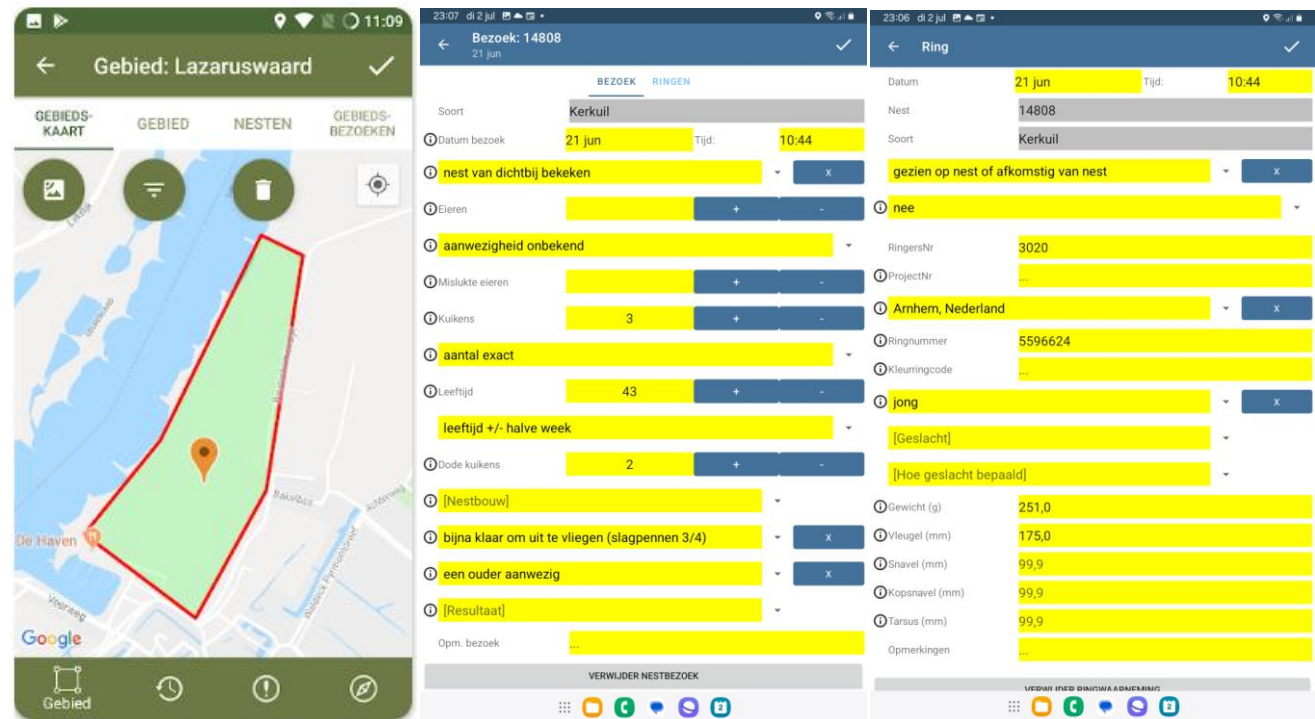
11:09

Gebied: Lazaruswaard

GEBIEDSKAART GEBIED NESTEN GEBIEDSBEZOEKEN

De Haven

Google

Gebied

23:07 di 2 jul

Bezoek: 14808
21 jun

BEZOEK RINGEN

Soort Kerkuil

Datum bezoek 21 jun Tijd: 10:44

nest van dichtbij bekeken x

Eieren + -

aanwezigheid onbekend

Mislukte eieren + -

Kuikens 3 + -

aantal exact

Leeftijd 43 + -

leeftijd +/- halve week

Dode kuikens 2 + -

[Nestbouw]

bijna klaar om uit te vliegen (slagpennen 3/4) x

een ouder aanwezig x

[Resultaat]

Opm. bezoek ...

VERWIJDER NESTBEZOEK

23:06 di 2 jul

Ring

Datum 21 jun Tijd: 10:44

Nest 14808

Soort Kerkuil

gezien op nest of afkomstig van nest x

nee

RingersNr 3020

ProjectNr ...

Arnhem, Nederland x

Ringnummer 5596624

Kleurringcode ...

jong x

[Geslacht]

[Hoe geslacht bepaald]

Gewicht (g) 251,0

Vleugel (mm) 175,0

Snavel (mm) 99,9

Kopsnavel (mm) 99,9

Tarsus (mm) 99,9

Opmerkingen ...

VERWIJDER RINGWAARNEMING